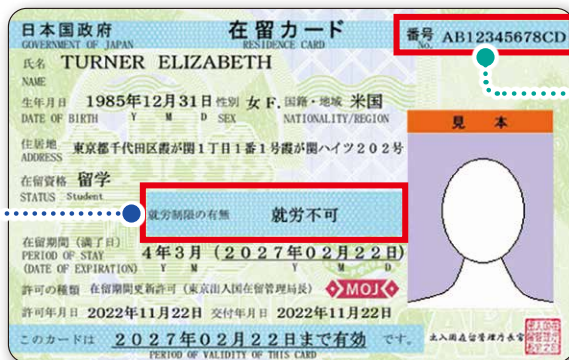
日本国政府
GOVERNMENT OF JAPAN

在留カード
RESIDENCE CARD

番号 No. AB12345678CD

氏名 NAME TURNER ELIZABETH

生年月日 DATE OF BIRTH 1985年12月31日 Y M D

性別 SEX 女 F.

国籍・地域 NATIONALITY/REGION 米国

住居地 ADDRESS 東京都千代田区霞が関1丁目1番1号霞が関ハイツ202号

在留資格 STATUS 留学 Student

見本

就労制限の有無 就労不可

在留期間（満了日） PERIOD OF STAY (DATE OF EXPIRATION) 4年3月（2027年02月22日） Y M D

許可の種類 在留期間更新許可（東京出入国在留管理局長）

MOJ

許可年月日 2022年11月22日 交付年月日 2022年11月22日

このカードは 2027年02月22日まで有効 です。
PERIOD OF VALIDITY OF THIS CARD

出入国在留管理庁長官